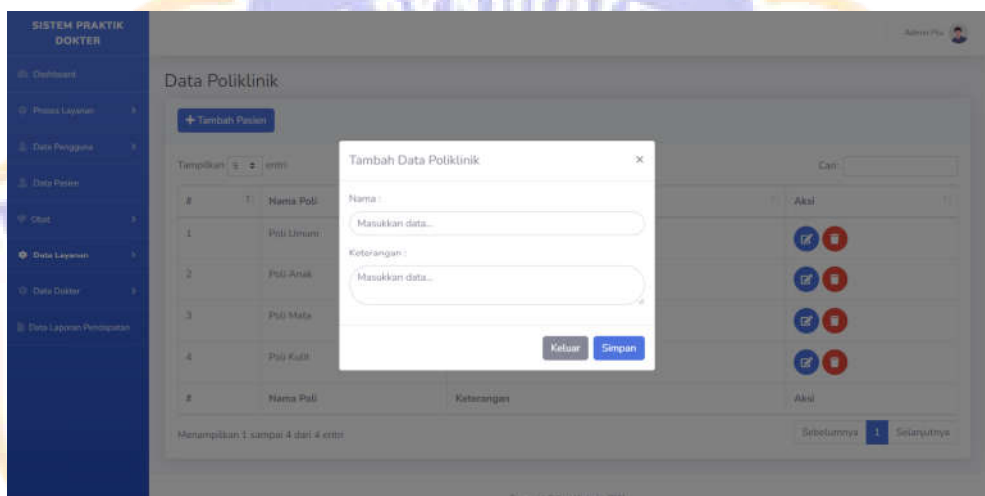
SISTEM PRAKTIK DOKTER

Dashboard

Proses Layanan

Data Pengguna

Data Pasien

Obat

Data Layanan

Data Dokter

Data Laporan Pendapatan

Admin Pro

Data Poliklinik

+ Tambah Pasien

Tampilkan 5 entri

Cari:

| # | Nama Poli | Keterangan | Aksi |
|---|---|---|---|
| 1 | Poli Umum | | |
| 2 | Poli Anak | | |
| 3 | Poli Mata | | |
| 4 | Poli Kulit | | |
| # | Nama Poli | Keterangan | Aksi |

Menampilkan 1 sampai 4 dari 4 entri

Sebelumnya 1 Selanjutnya

Tambah Data Poliklinik ×

Nama :

Masukkan data...

Keterangan :

Masukkan data...

Keluar Simpan